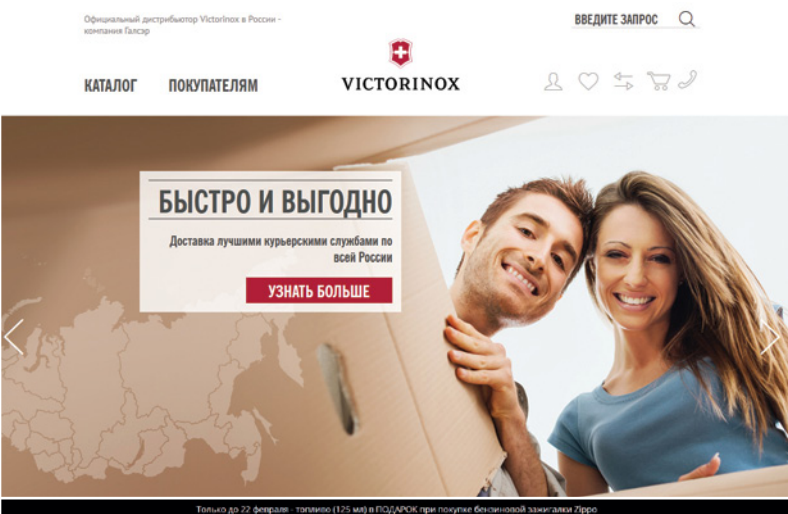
Официальный дистрибьютор Victorinox в России - компания Галсэр

ВВЕДИТЕ ЗАПРОС

КАТАЛОГ ПОКУПАТЕЛЯМ

VICTORINOX

БЫСТРО И ВЫГОДНО

Доставка лучшими курьерскими службами по всей России

УЗНАТЬ БОЛЬШЕ

Только до 22 февраля - топливо (125 мл) в ПОДАРОК при покупке бензиновой зажигалки Zippo